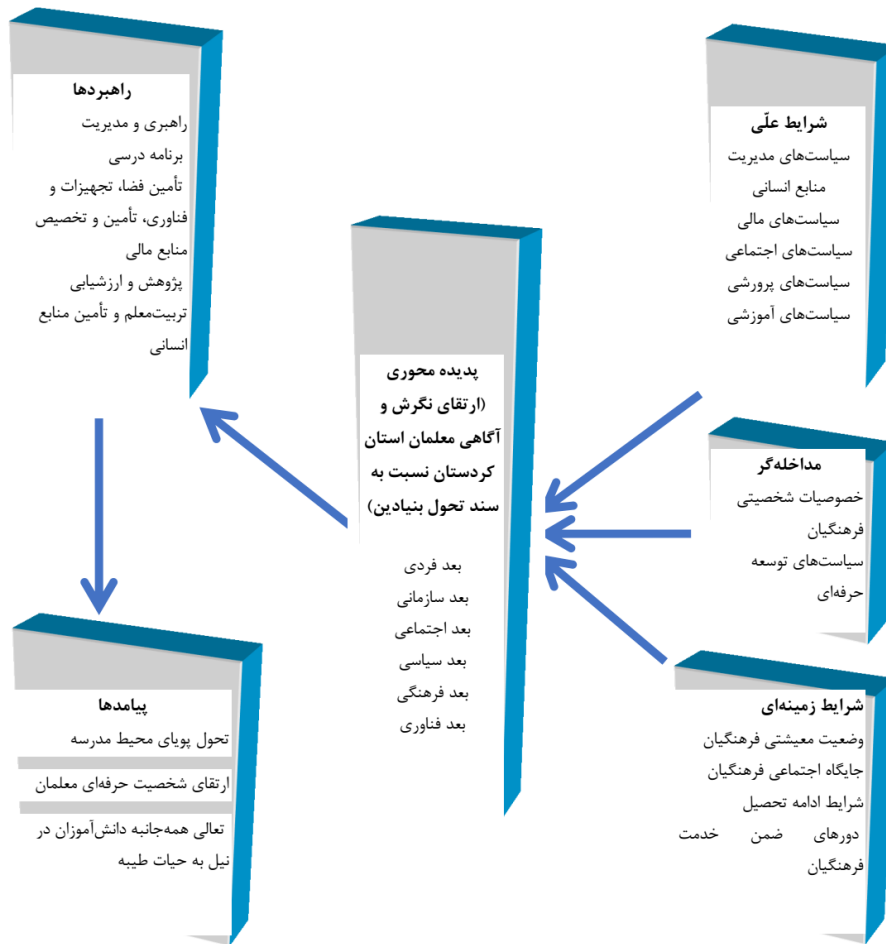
شرایط علّی
سیاست‌های مدیریت
منابع انسانی
سیاست‌های مالی
سیاست‌های اجتماعی
سیاست‌های پرورشی
سیاست‌های آموزشی

راهبردها
راهبری و مدیریت
برنامه درسی
تأمین فضا، تجهیزات و فناوری، تأمین و تخصیص منابع مالی
پژوهش و ارزشیابی
تربیت‌معلم و تأمین منابع انسانی

پدیده محوری
(ارتقای نگرش و آگاهی معلمان استان کردستان نسبت به سند تحول بنیادین)

بعد فردی
بعد سازمانی
بعد اجتماعی
بعد سیاسی
بعد فرهنگی
بعد فناوری

مداخله‌گر
خصوصیات شخصیتی فرهنگیان
سیاست‌های توسعه حرفه‌ای

شرایط زمینه‌ای
وضعیت معیشتی فرهنگیان
جایگاه اجتماعی فرهنگیان
شرایط ادامه تحصیل
دوره‌های ضمن خدمت فرهنگیان

پیامدها
تحول پویای محیط مدرسه
ارتقای شخصیت حرفه‌ای معلمان
تعالی همه‌جانبه دانش‌آموزان در نیل به حیات طیبه